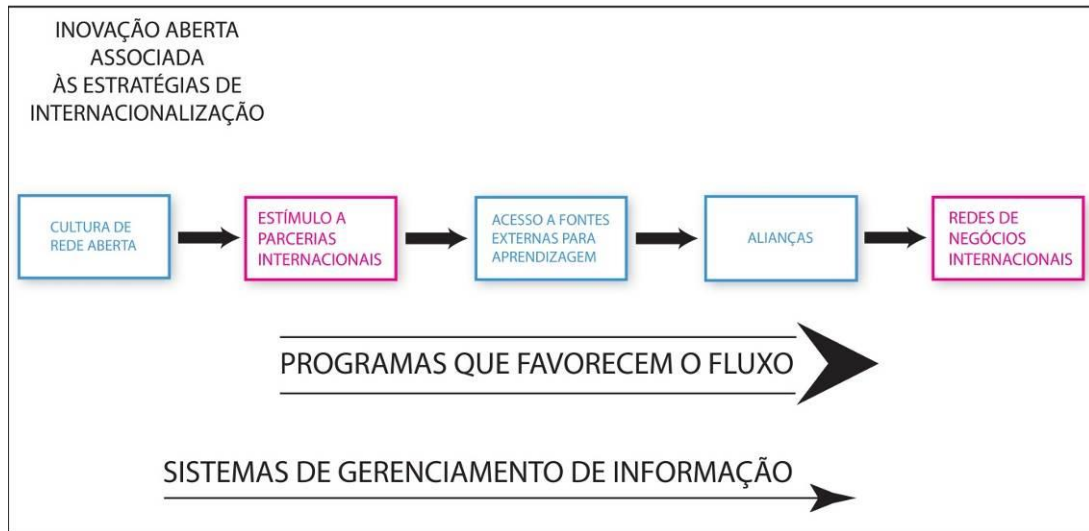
INOVAÇÃO ABERTA ASSOCIADA ÀS ESTRATÉGIAS DE INTERNACIONALIZAÇÃO

CULTURA DE REDE ABERTA

ESTÍMULO A PARCERIAS INTERNACIONAIS

ACESSO A FONTES EXTERNAS PARA APRENDIZAGEM

ALIANÇAS

REDES DE NEGÓCIOS INTERNACIONAIS

PROGRAMAS QUE FAVORECEM O FLUXO

SISTEMAS DE GERENCIAMENTO DE INFORMAÇÃO